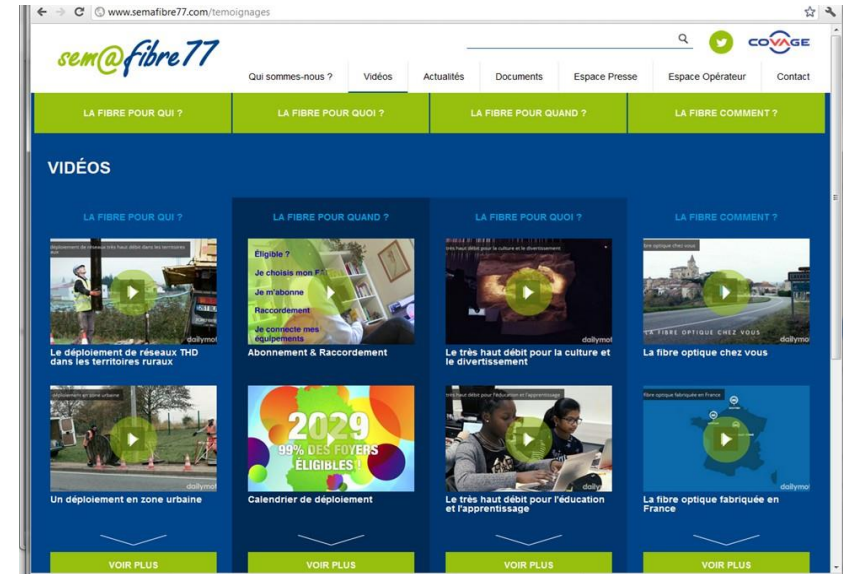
www.semafibre77.com/temoignages

sem@fibre77

COVAGE

Qui sommes-nous ? Vidéos Actualités Documents Espace Presse Espace Opérateur Contact

LA FIBRE POUR QUI ? LA FIBRE POUR QUOI ? LA FIBRE POUR QUAND ? LA FIBRE COMMENT ?

VIDÉOS

LA FIBRE POUR QUI ?

LA FIBRE POUR QUAND ?

LA FIBRE POUR QUOI ?

LA FIBRE COMMENT ?

Déploiement de réseaux très haut débit dans les territoires ruraux

dailymotion

Le déploiement de réseaux THD dans les territoires ruraux

Éligible ?
Je choisis mon F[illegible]
Je m'abonne
Raccordement
Je connecte mes équipements

Abonnement & Raccordement

Le très haut débit pour la culture et le divertissement

dailymotion

Le très haut débit pour la culture et le divertissement

La fibre optique chez vous

LA FIBRE OPTIQUE CHEZ VOUS

dailymotion

La fibre optique chez vous

Déploiement en zone urbaine

Un déploiement en zone urbaine

2029
99% DES FOYERS ÉLIGIBLES !

Calendrier de déploiement

Le très haut débit pour l'éducation et l'apprentissage

Le très haut débit pour l'éducation et l'apprentissage

La fibre optique fabriquée en France

dailymot

La fibre optique fabriquée en France

VOIR PLUS VOIR PLUS VOIR PLUS VOIR PLUS